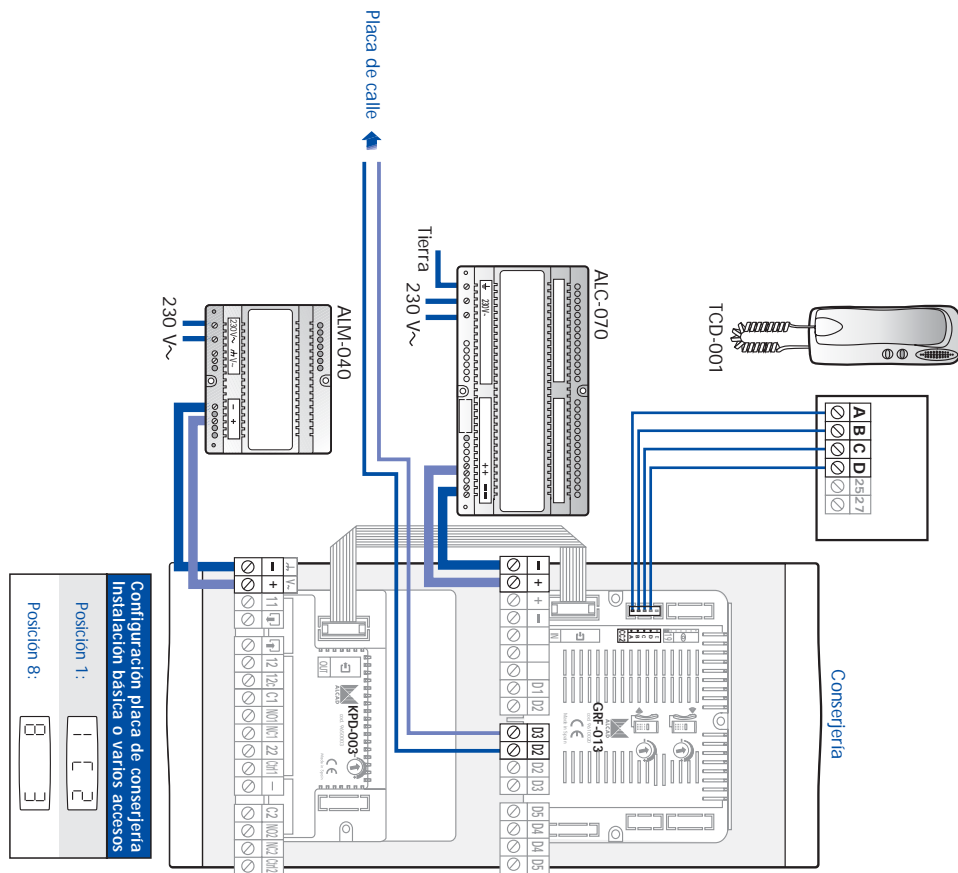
Placa de calle

Tierra
230 V~

ALC-070

TCD-001

230 V~

ALM-040

A
B
C
D
25
27

Conserjería

Configuración placa de conserjería
Instalación básica o varios accesos

Posición 1:
Posición 8:

KPD-003

GRF-013

D3
D2
D1
D2
D3
D5
D4
D4
D5

11
12
12c
C1
NO1
NC1
22
Ctrl1
C2
NO2
NC2
Ctrl2

230V~
+
–